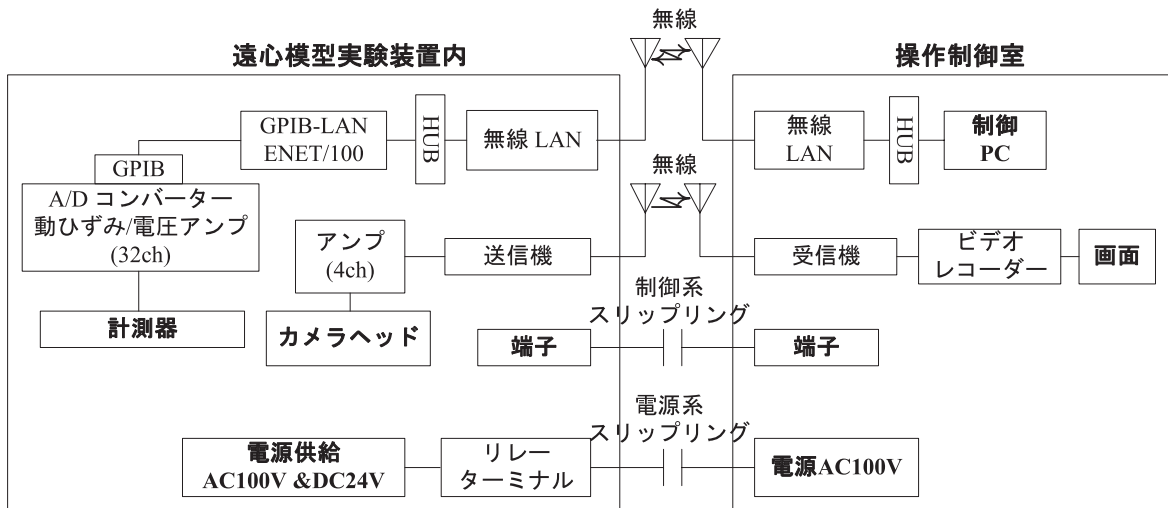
無線

遠心模型実験装置内

操作制御室

GPIB-LAN ENET/100

HUB

無線 LAN

無線 LAN

HUB

制御 PC

GPIB

A/D コンバーター 動ひずみ/電圧アンプ (32ch)

無線

アンプ (4ch)

送信機

受信機

ビデオ レコーダー

画面

計測器

カメラヘッド

制御系 スリップリング

端子

端子

電源系 スリップリング

電源供給 AC100V &DC24V

リレー ターミナル

電源AC100V